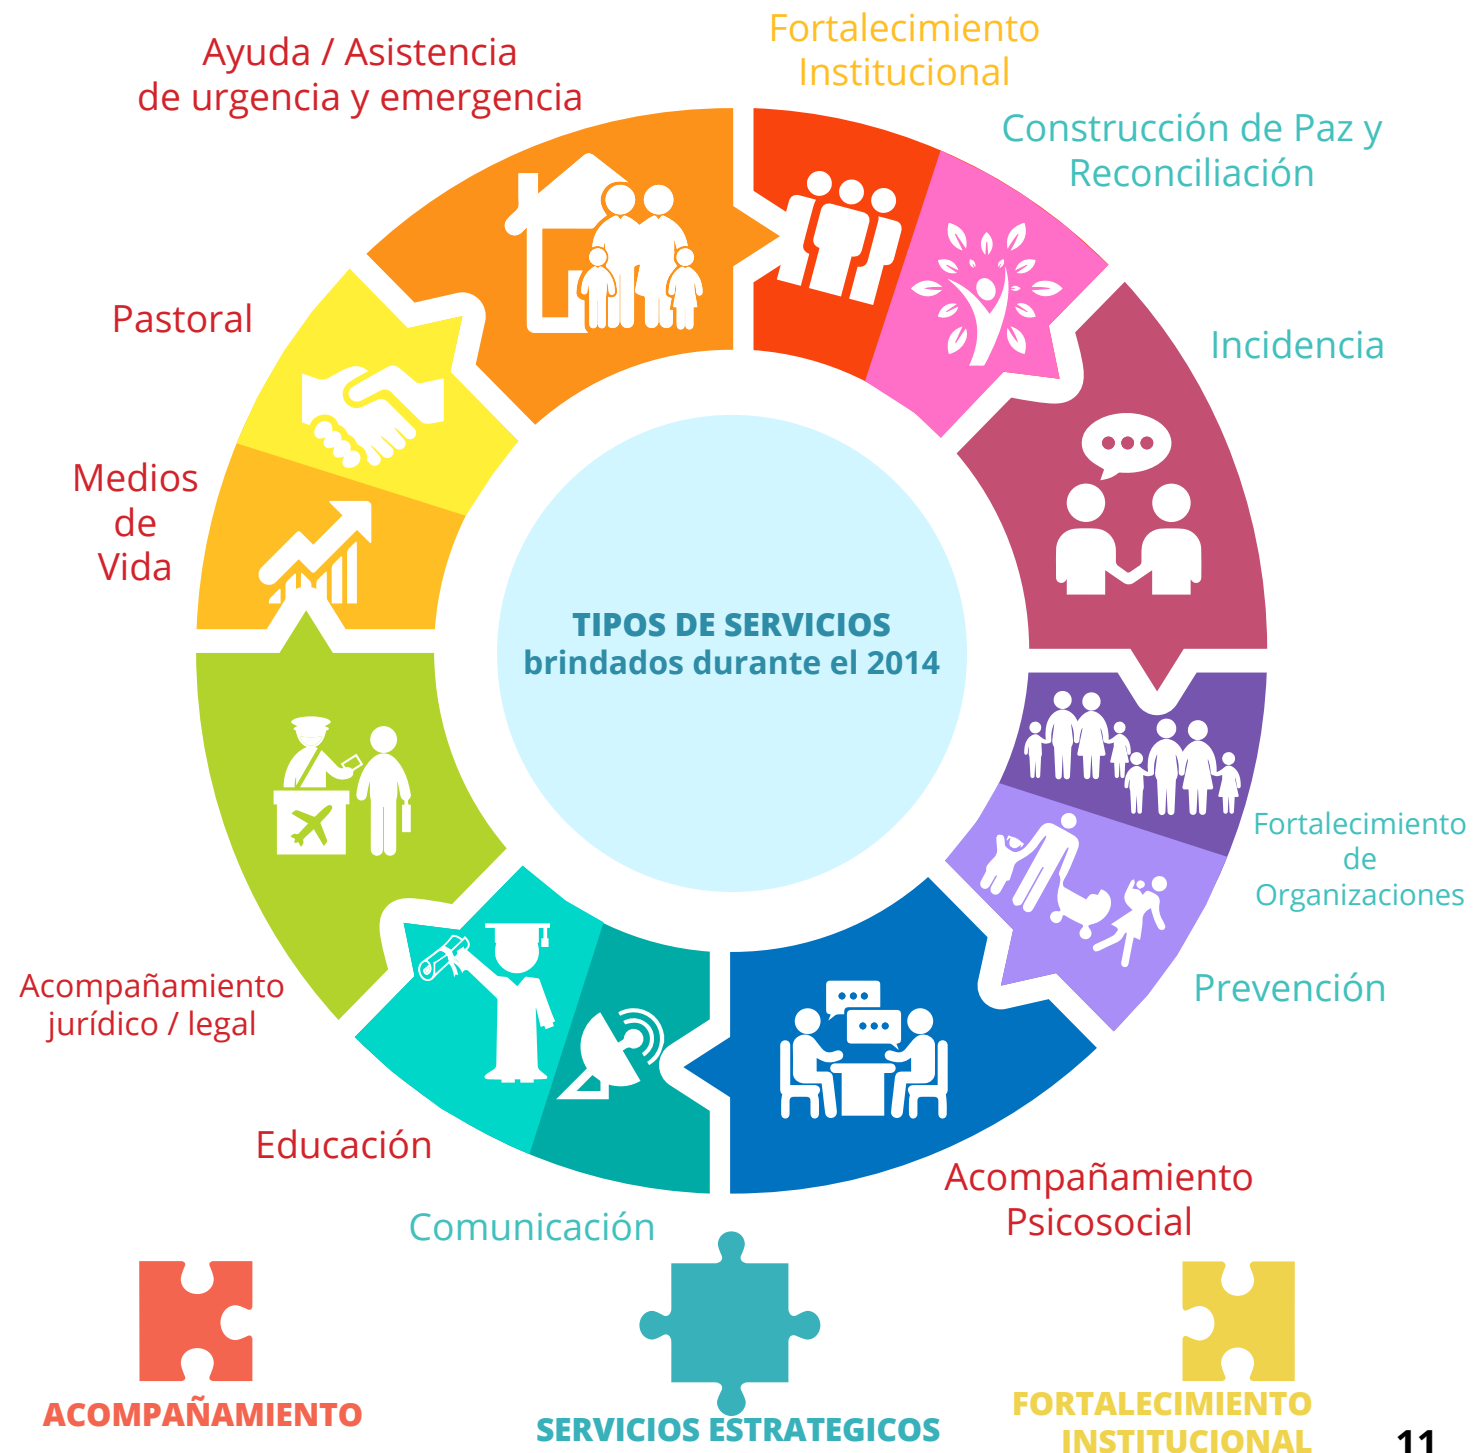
Fortalecimiento Institucional

Construcción de Paz y Reconciliación

Incidencia

Fortalecimiento de Organizaciones

Prevención

Acompañamiento Psicosocial

Comunicación

Educación

Acompañamiento jurídico / legal

Medios de Vida

Pastoral

Ayuda / Asistencia de urgencia y emergencia

TIPOS DE SERVICIOS
brindados durante el 2014

ACOMPAÑAMIENTO

SERVICIOS ESTRATEGICOS

FORTALECIMIENTO INSTITUCIONAL

11